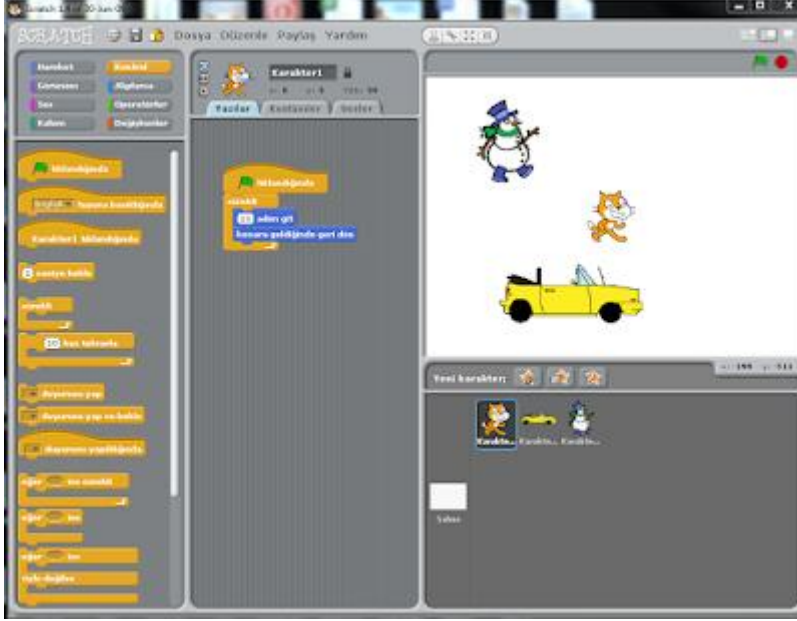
Scratch 1.4 of 30-Jun-09

SCRATCH Dosya Düzenle Paylaş Yardım

Hareket Kontrol
Görünüm Algılama
Ses Operatörler
Kalem Değişkenler

tıklandığında
boşluk tuşuna basıldığında
Karakter1 tıklandığında
1 saniye bekle
sürekli
10 kez tekrarla
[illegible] duyurusu yap
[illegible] duyurusu yap ve bekle
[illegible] duyurusu yapıldığında
eğer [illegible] ise sürekli
eğer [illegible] ise
eğer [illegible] ise
değilse
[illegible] değilse

Karakter1
x: 0 y: 0 yön: 90
Yazılar Kostümler Sesler

tıklandığında
sürekli
10 adım git
kenara geldiğinde geri dön

Yeni karakter:
x: 199 y: 113

Karakter1 Karakter2 Karakter3

Sahne